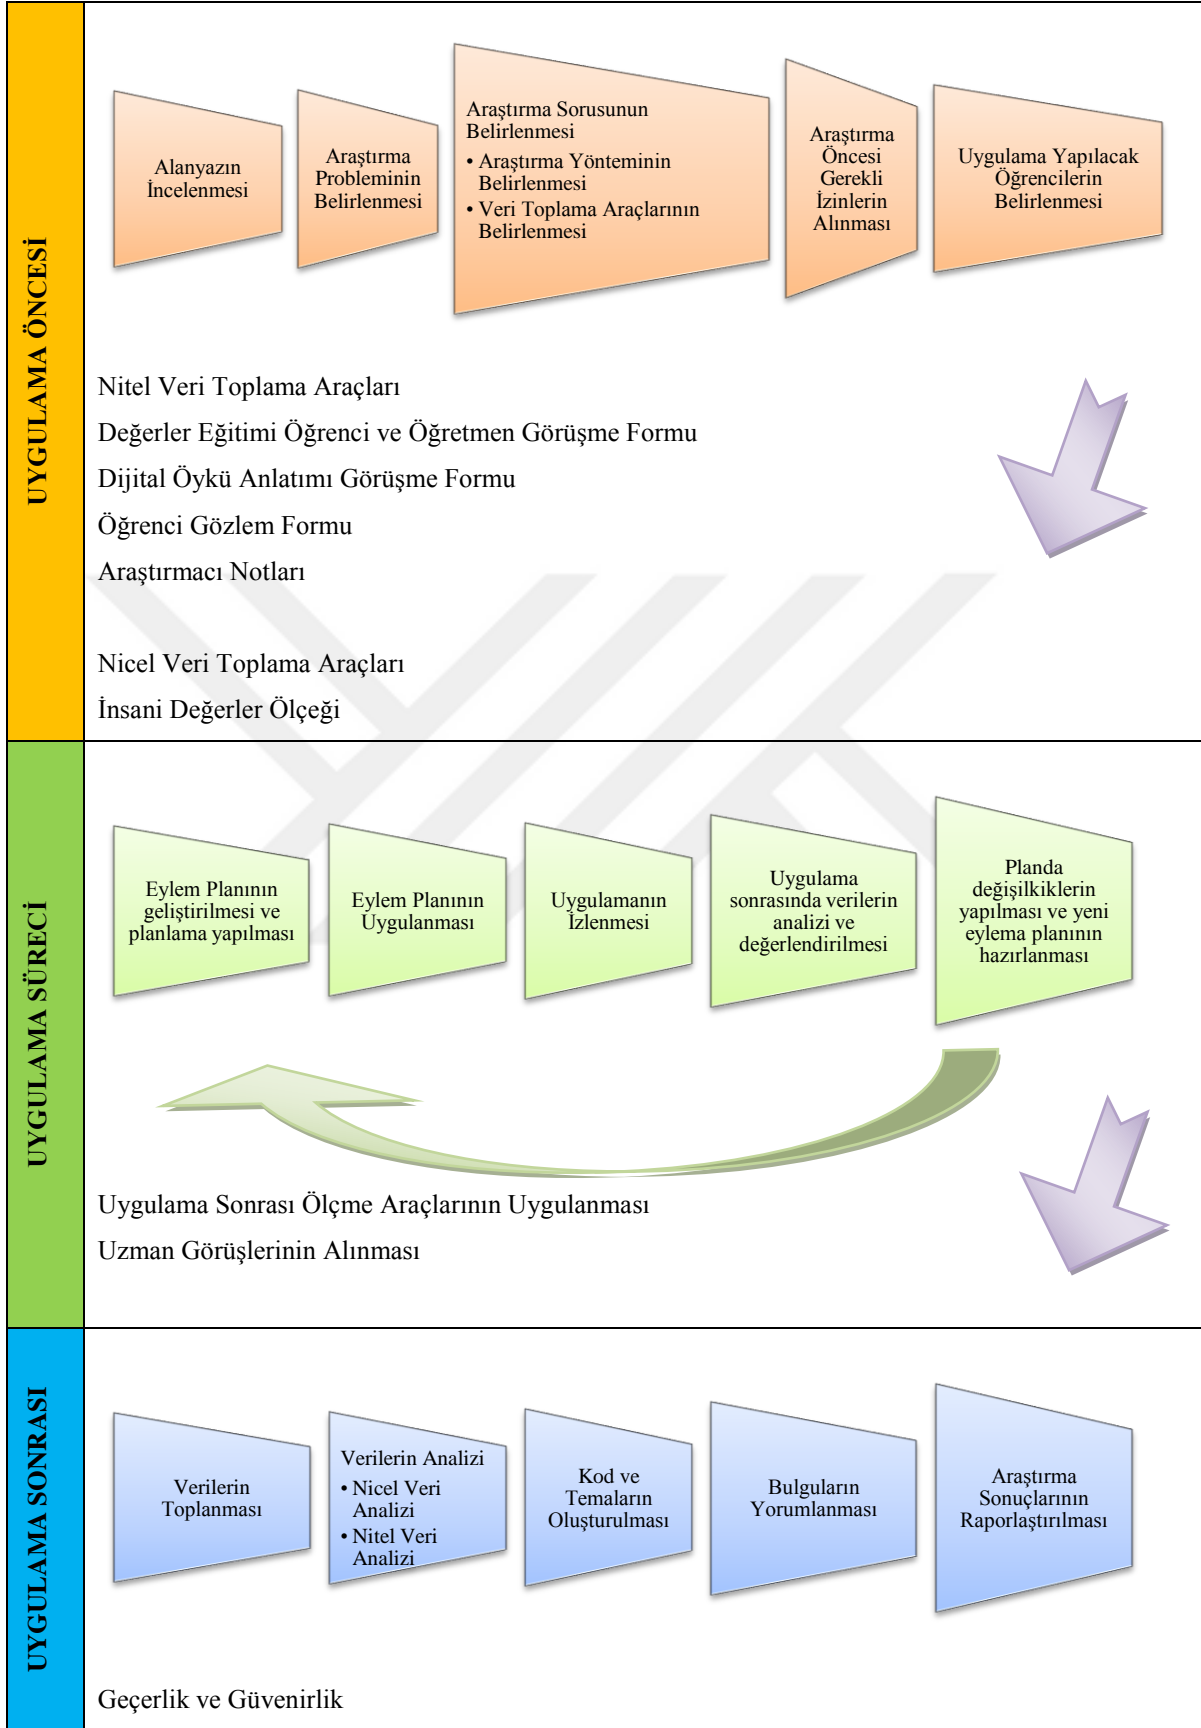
UYGULAMA ÖNCESİ

Alanyazın İncelenmesi

Araştırma Probleminin Belirlenmesi

Araştırma Sorusunun Belirlenmesi
• Araştırma Yönteminin Belirlenmesi
• Veri Toplama Araçlarının Belirlenmesi

Araştırma Öncesi Gerekli İzinlerin Alınması

Uygulama Yapılacak Öğrencilerin Belirlenmesi

Nitel Veri Toplama Araçları
Değerler Eğitimi Öğrenci ve Öğretmen Görüşme Formu
Dijital Öykü Anlatımı Görüşme Formu
Öğrenci Gözlem Formu
Araştırmacı Notları

Nicel Veri Toplama Araçları
İnsani Değerler Ölçeği

UYGULAMA SÜRECİ

Eylem Planının geliştirilmesi ve planlama yapılması

Eylem Planının Uygulanması

Uygulamanın İzlenmesi

Uygulama sonrasında verilerin analizi ve değerlendirilmesi

Planda değişilkiklerin yapılması ve yeni eylema planının hazırlanması

Uygulama Sonrası Ölçme Araçlarının Uygulanması
Uzman Görüşlerinin Alınması

UYGULAMA SONRASI

Verilerin Toplanması

Verilerin Analizi
• Nicel Veri Analizi
• Nitel Veri Analizi

Kod ve Temaların Oluşturulması

Bulguların Yorumlanması

Araştırma Sonuçlarının Raporlaştırılması

Geçerlik ve Güvenirlik